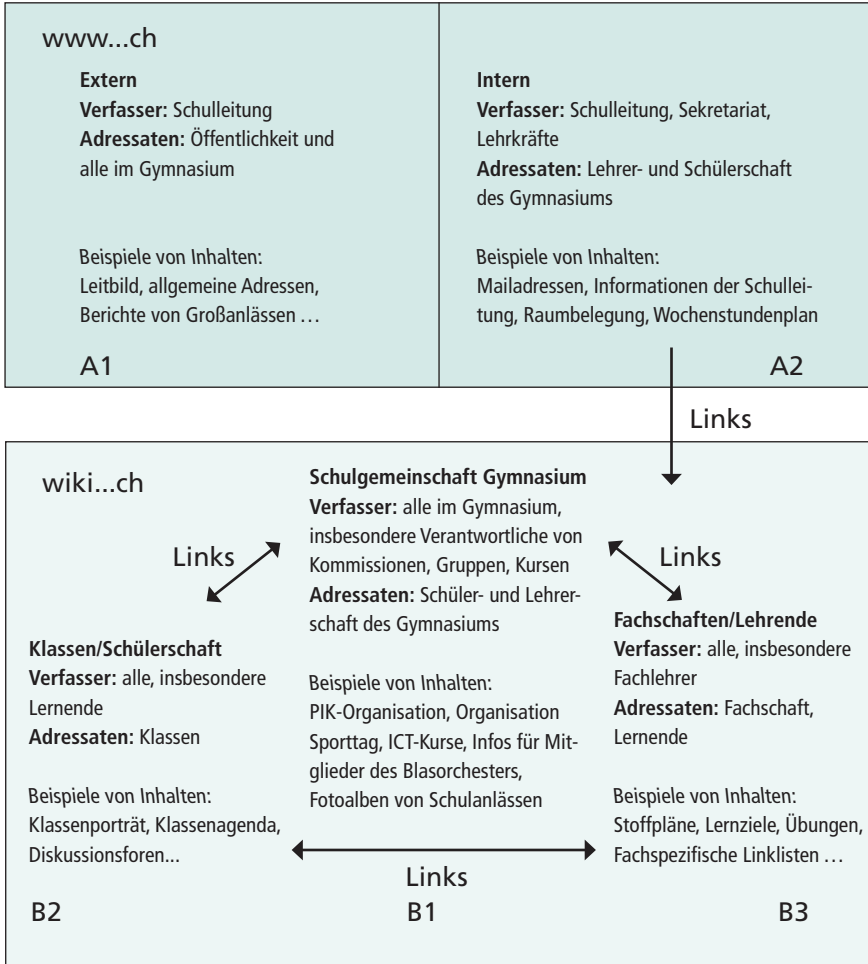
www...ch

**Extern**
**Verfasser:** Schulleitung
**Adressaten:** Öffentlichkeit und alle im Gymnasium

Beispiele von Inhalten:
Leitbild, allgemeine Adressen, Berichte von Großanlässen …

A1

**Intern**
**Verfasser:** Schulleitung, Sekretariat, Lehrkräfte
**Adressaten:** Lehrer- und Schülerschaft des Gymnasiums

Beispiele von Inhalten:
Mailadressen, Informationen der Schulleitung, Raumbelegung, Wochenstundenplan

A2

Links

wiki...ch

**Schulgemeinschaft Gymnasium**
**Verfasser:** alle im Gymnasium, insbesondere Verantwortliche von Kommissionen, Gruppen, Kursen
**Adressaten:** Schüler- und Lehrerschaft des Gymnasiums

Beispiele von Inhalten:
PIK-Organisation, Organisation Sporttag, ICT-Kurse, Infos für Mitglieder des Blasorchesters, Fotoalben von Schulanlässen

Links

Links

**Klassen/Schülerschaft**
**Verfasser:** alle, insbesondere Lernende
**Adressaten:** Klassen

Beispiele von Inhalten:
Klassenporträt, Klassenagenda, Diskussionsforen...

**Fachschaften/Lehrende**
**Verfasser:** alle, insbesondere Fachlehrer
**Adressaten:** Fachschaft, Lernende

Beispiele von Inhalten:
Stoffpläne, Lernziele, Übungen, Fachspezifische Linklisten …

Links

B2 B1 B3